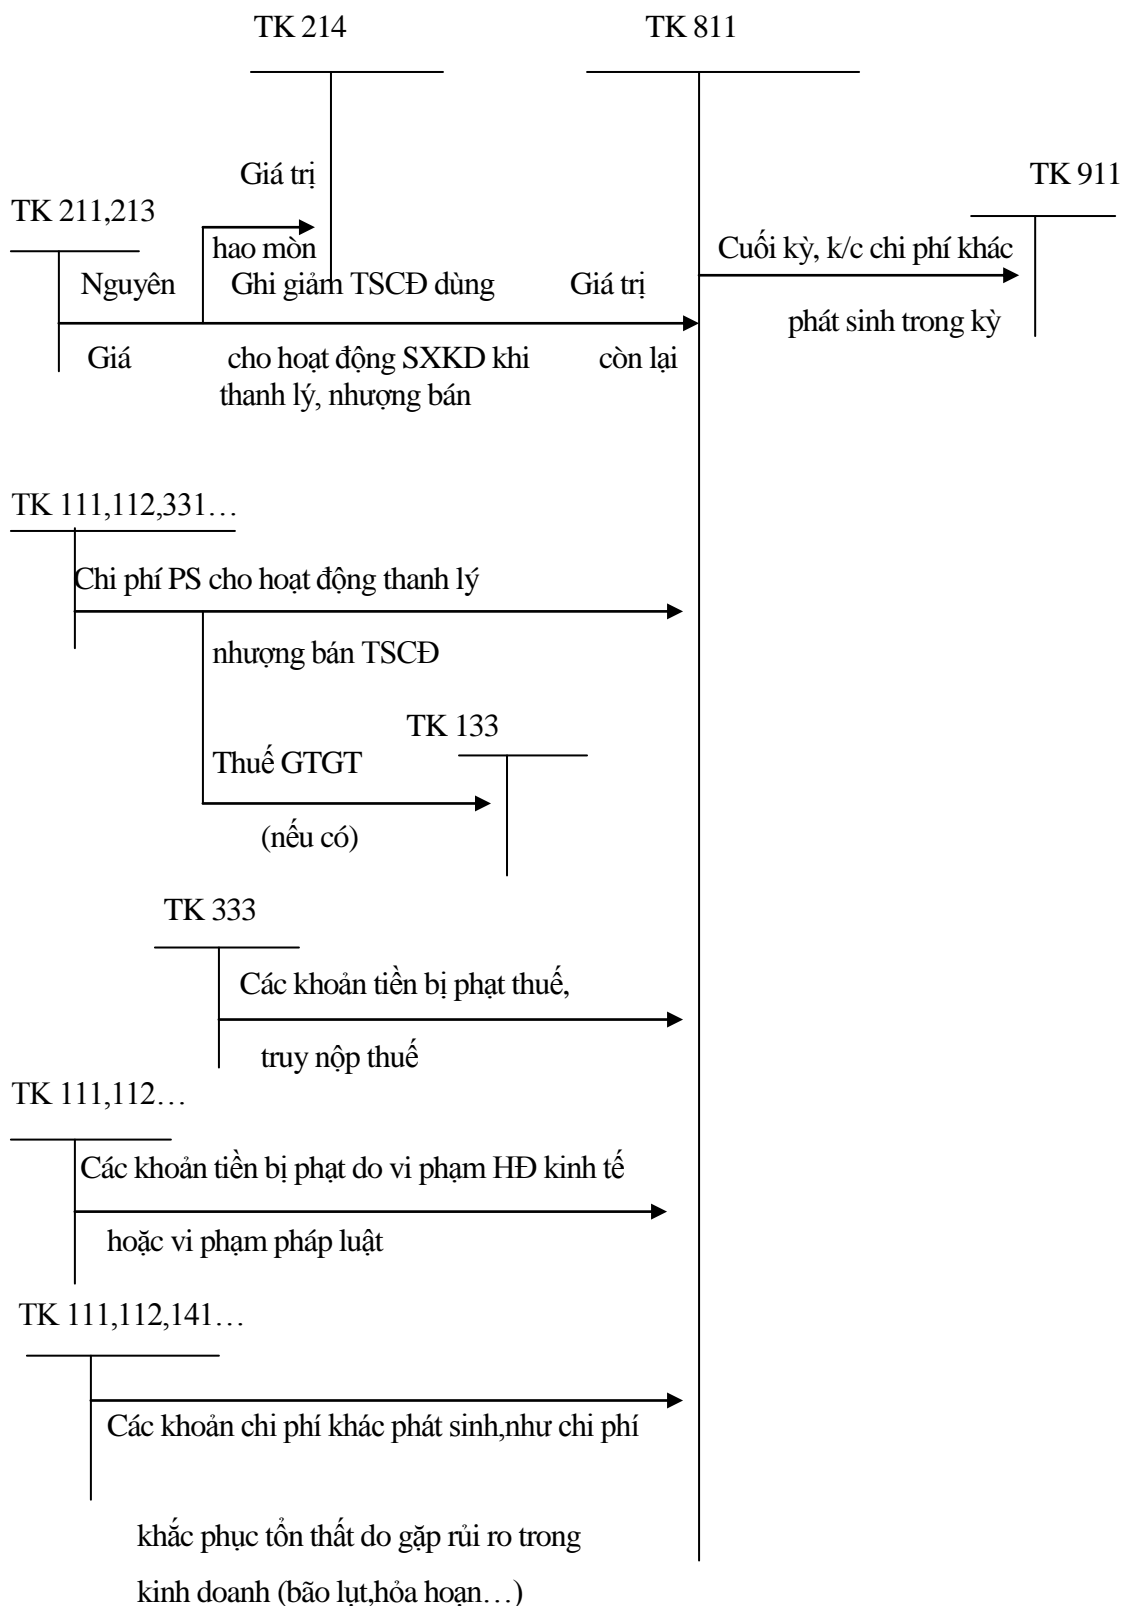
TK 214

TK 811

Giá trị

TK 911

TK 211,213

hao mòn

Cuối kỳ, k/c chi phí khác

Nguyên

Ghi giảm TSCĐ dùng

Giá trị

phát sinh trong kỳ

Giá

cho hoạt động SXKD khi thanh lý, nhượng bán

còn lại

TK 111,112,331…

Chi phí PS cho hoạt động thanh lý

nhượng bán TSCĐ

TK 133

Thuế GTGT

(nếu có)

TK 333

Các khoản tiền bị phạt thuế,

truy nộp thuế

TK 111,112…

Các khoản tiền bị phạt do vi phạm HĐ kinh tế

hoặc vi phạm pháp luật

TK 111,112,141…

Các khoản chi phí khác phát sinh,như chi phí

khắc phục tổn thất do gặp rủi ro trong kinh doanh (bão lụt,hỏa hoạn…)